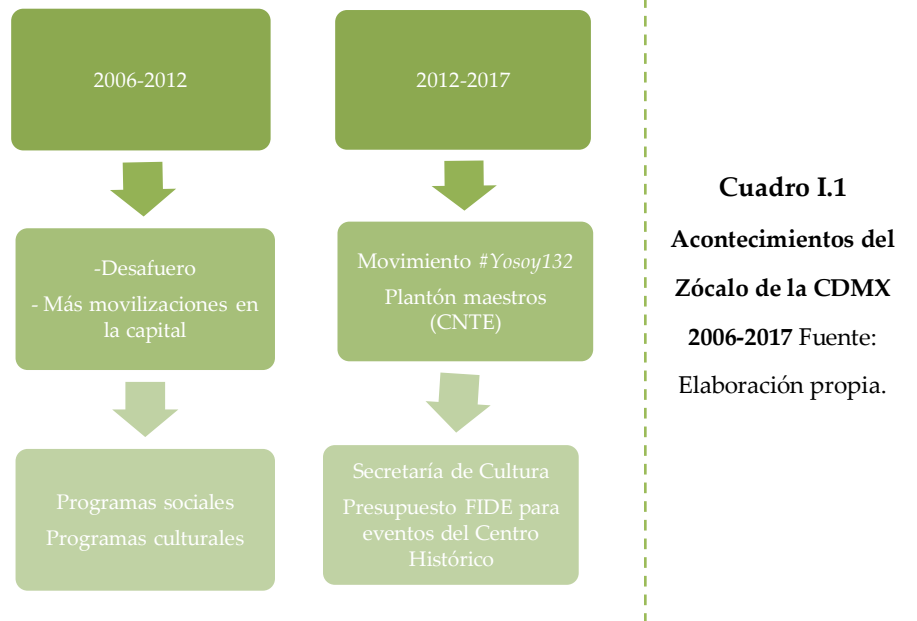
2006-2012

-Desafuero

- Más movilizaciones en la capital

Programas sociales

Programas culturales

2012-2017

Movimiento #*Yosoy132*

Plantón maestros (CNTE)

Secretaría de Cultura

Presupuesto FIDE para eventos del Centro Histórico

**Cuadro I.1**

**Acontecimientos del Zócalo de la CDMX 2006-2017** Fuente: Elaboración propia.